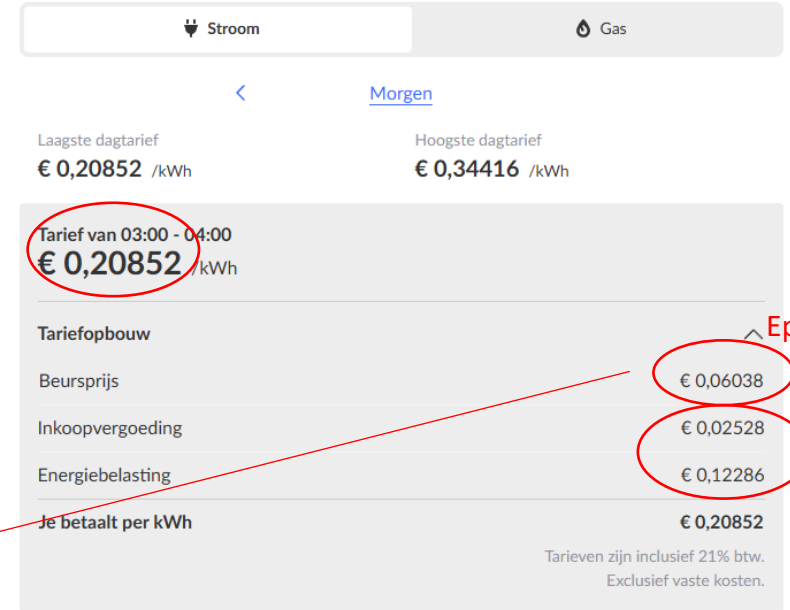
Stroom

Gas

<

Morgen

Laagste dagtarief
€ 0,20852 /kWh

Hoogste dagtarief
€ 0,34416 /kWh

Tarief van 03:00 - 04:00
€ 0,20852 /kWh

Tariefopbouw

Ep

| | |
|---|---|
| Beursprijs | € 0,06038 |
| Inkoopvergoeding | € 0,02528 |
| Energiebelasting | € 0,12286 |
| Je betaalt per kWh | € 0,20852 |

Tarieven zijn inclusief 21% btw.
Exclusief vaste kosten.